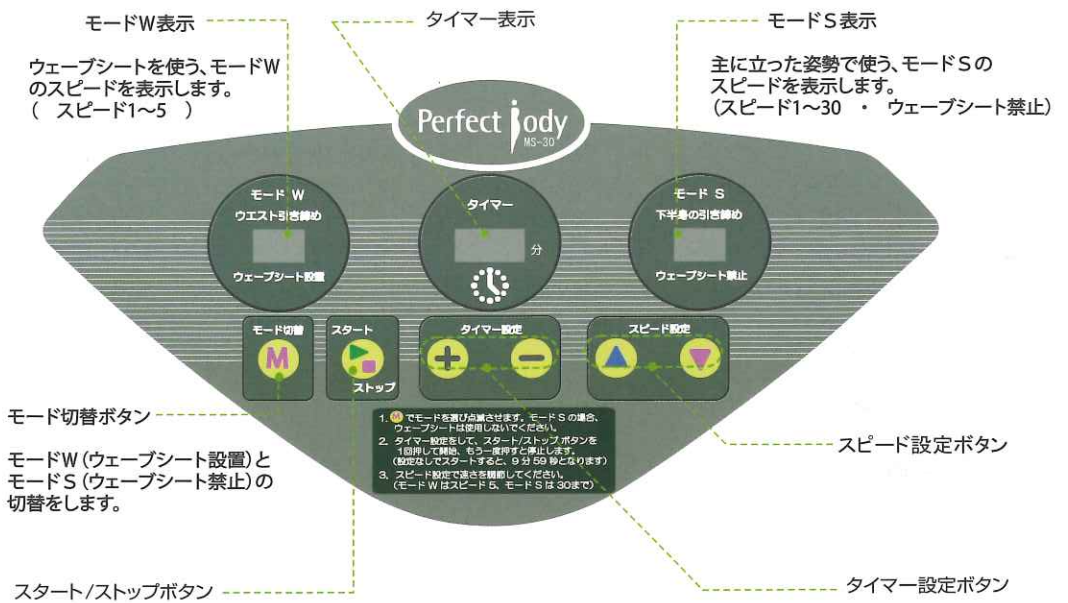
モードW表示

タイマー表示

モードS表示

ウェーブシートを使う、モードWのスピードを表示します。
（　スピード1～5　）

Perfect body
MS-30

主に立った姿勢で使う、モードSのスピードを表示します。
（スピード1～30　・　ウェーブシート禁止）

モード W
ウエスト引き締め
ウェーブシート設置

タイマー
分

モード S
下半身の引き締め
ウェーブシート禁止

モード切替
M

スタート
ストップ

タイマー設定

スピード設定

モード切替ボタン

モードW（ウェーブシート設置）とモードS（ウェーブシート禁止）の切替をします。

1. M でモードを選び点滅させます。モードSの場合、ウェーブシートは使用しないでください。
2. タイマー設定をして、スタート/ストップボタンを1回押して開始、もう一度押すと停止します。（設定なしでスタートすると、9分59秒となります）
3. スピード設定で速さを調節してください。（モードWはスピード5、モードSは30まで）

スピード設定ボタン

スタート/ストップボタン

タイマー設定ボタン